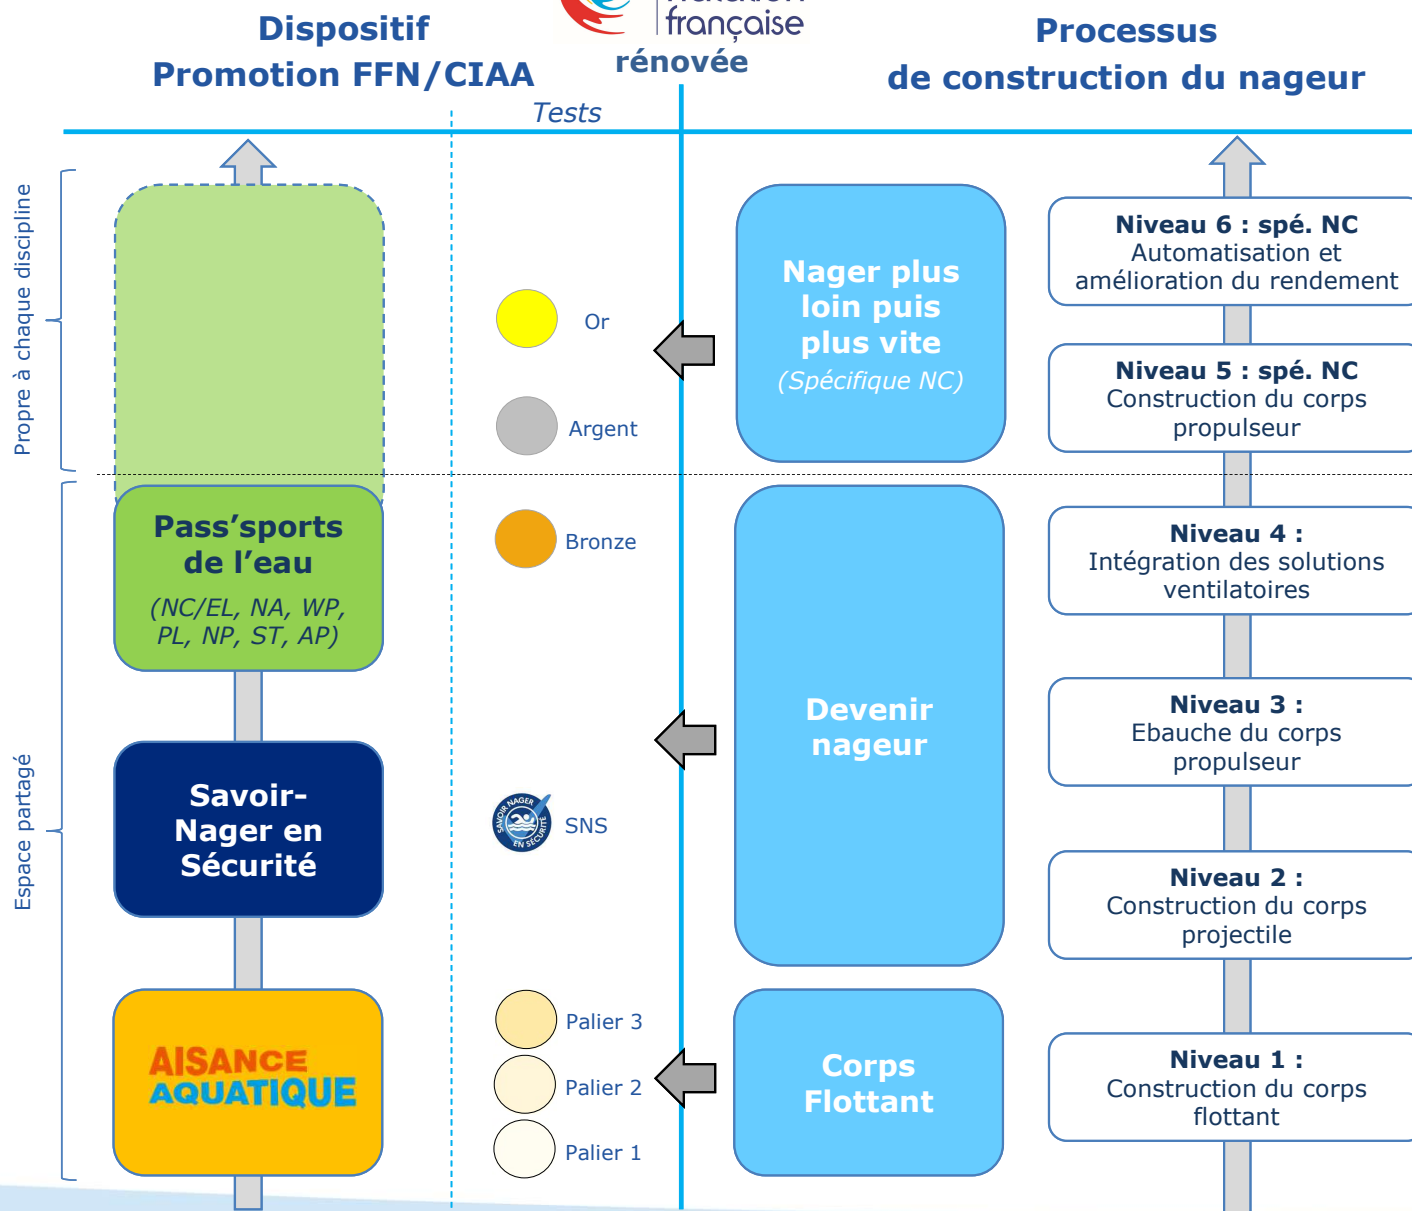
Dispositif
Promotion FFN/CIAA

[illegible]
française
rénovée

Processus
de construction du nageur

Tests

Propre à chaque discipline

Espace partagé

Pass'sports de l'eau
(NC/EL, NA, WP, PL, NP, ST, AP)

Savoir-Nager en Sécurité

AISANCE AQUATIQUE

Or

Argent

Bronze

SAVOIR NAGER EN SÉCURITÉ

SNS

Palier 3

Palier 2

Palier 1

Nager plus loin puis plus vite
(Spécifique NC)

Devenir nageur

Corps Flottant

Niveau 6 : spé. NC
Automatisation et amélioration du rendement

Niveau 5 : spé. NC
Construction du corps propulseur

Niveau 4 :
Intégration des solutions ventilatoires

Niveau 3 :
Ebauche du corps propulseur

Niveau 2 :
Construction du corps projectile

Niveau 1 :
Construction du corps flottant